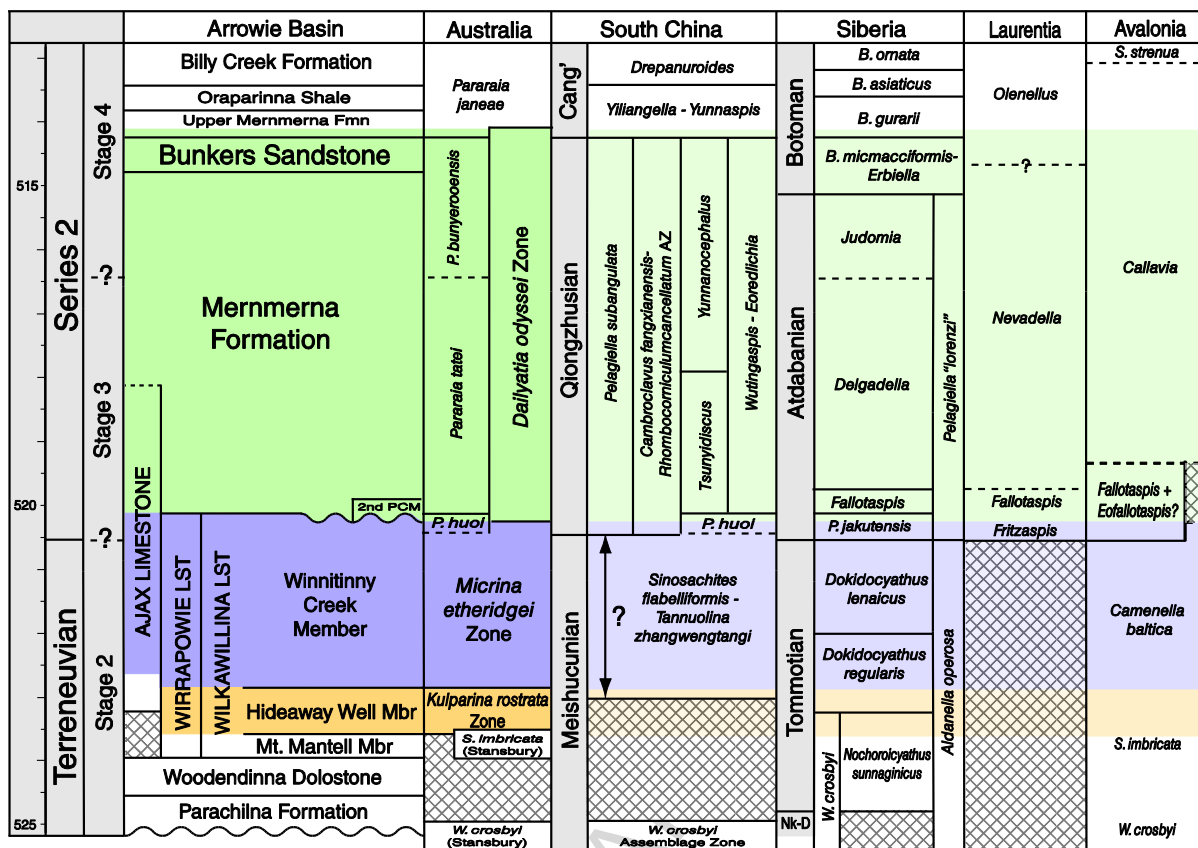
| | | | Arrowie Basin | Australia | | South China | | | | | Siberia | | | Laurentia | Avalonia |
|---|---|---|---|---|---|---|---|---|---|---|---|---|---|---|---|
| | Series 2 | Stage 4 | Billy Creek Formation | *Pararaia janeae* | | Cang' | *Drepanuroides* | | | | Botoman | *B. ornata* | | *Olenellus* | *S. strenua* |
| | | | Oraparinna Shale | | | | *Yiliangella - Yunnaspis* | | | | | *B. asiaticus* | | | |
| | | | Upper Mernmerna Fmn | | | | | | | | | *B. gurarii* | | | |
| 515 | | | Bunkers Sandstone | *P. bunyerooensis* | *Daiyatia odyssei* Zone | Qiongzhusian | *Pelagiella subangulata* | *Cambroclavus fangxianensis-Rhombocorniculumcancellatum AZ* | *Yunnanocephalus* | *Wutingaspis - Eoredlichia* | | *B. micmacciformis-Erbiella* | | ? | *Callavia* |
| | | -? | Mernmerna Formation | *Pararaia tatei* | | | | | *Tsunyidiscus* | | Atdabanian | *Judomia* | *Pelagiella "lorenzi"* | *Nevadella* | |
| | | Stage 3 | | | | | | | | | | *Delgadella* | | | |
| 520 | | | AJAX LIMESTONE | 2nd PCM | | | | | | | | *Fallotaspis* | | *Fallotaspis* | *Fallotaspis* + *Eofallotaspis?* |
| | | | | *P. huoi* | | | | | *P. huoi* | | | *P. jakutensis* | | *Fritzaspis* | |
| | Terreneuvian | -? | WIRRAPOWIE LST | WILKAWILLINA LST | Winnitinny Creek Member | *Micrina etheridgei* Zone | Meishucunian | ? | *Sinosachites flabelliformis - Tannuolina zhangwentangi* | | | Tommotian | *Dokidocyathus lenaicus* | *Aldanella operosa* | | *Camenella baltica* |
| | | Stage 2 | | | | | | | | | | *Dokidocyathus regularis* | | | |
| | | | | | Hideaway Well Mbr | *Kulparina rostrata* Zone | | | | | | | | | |
| | | | | | Mt. Mantell Mbr | *S. imbricata* (Stansbury) | | | | | | *W. crosbyi* | *Nochoroicyathus sunnaginicus* | | *S. imbricata* |
| | | | Woodendinna Dolostone | | | | | | | | | | | | |
| 525 | | | Parachilna Formation | *W. crosbyi* (Stansbury) | | | *W. crosbyi* Assemblage Zone | | | | Nk-D | | | | *W. crosbyi* |